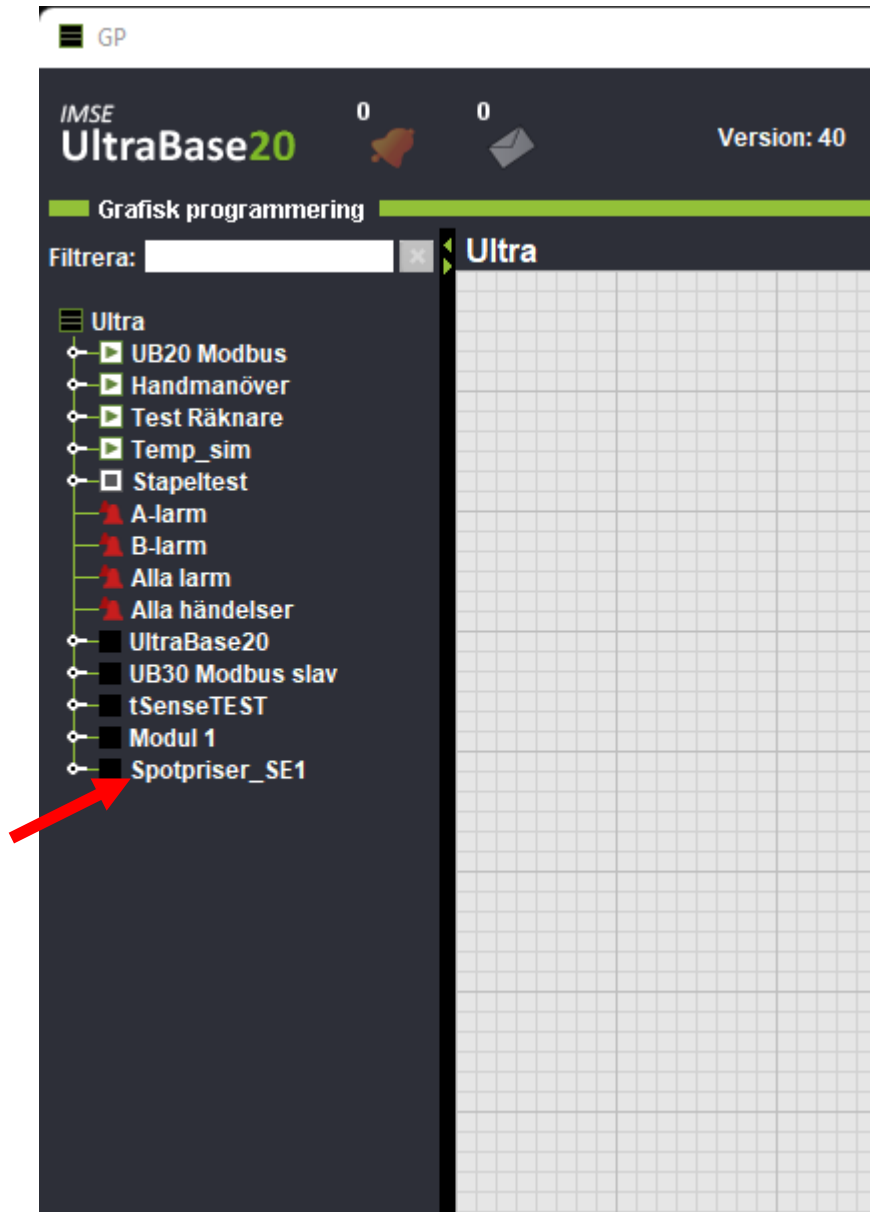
GP

IMSE
UltraBase20

0

0

Version: 40

Grafisk programmering

Filtrera:

Ultra

Ultra
UB20 Modbus
Handmanöver
Test Räknare
Temp_sim
Stapeltest
A-larm
B-larm
Alla larm
Alla händelser
UltraBase20
UB30 Modbus slav
tSenseTEST
Modul 1
Spotpriser_SE1